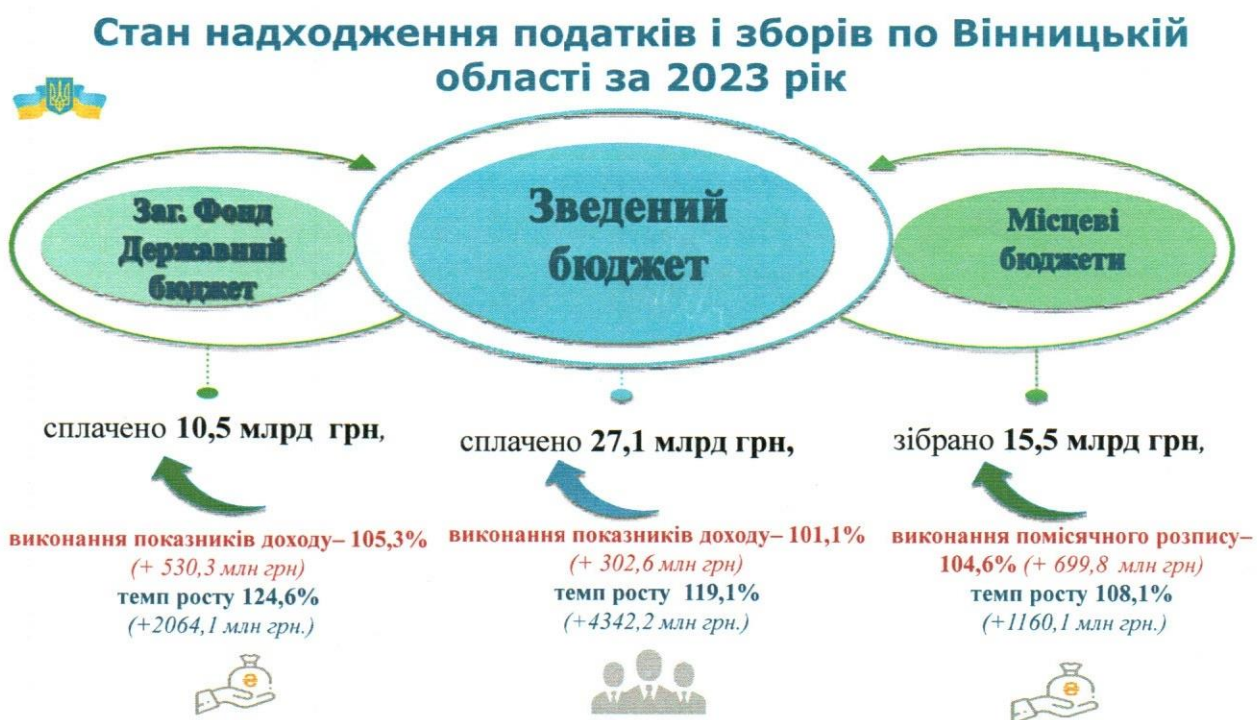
Стан надходження податків і зборів по Вінницькій області за 2023 рік

Заг. Фонд Державний бюджет

Зведений бюджет

Місцеві бюджети

сплачено 10,5 млрд грн,

виконання показників доходу– 105,3%
(+ 530,3 млн грн)
темп росту 124,6%
(+2064,1 млн грн.)

сплачено 27,1 млрд грн,

виконання показників доходу– 101,1%
(+ 302,6 млн грн)
темп росту 119,1%
(+4342,2 млн грн.)

зібрано 15,5 млрд грн,

виконання помісячного розпису– 104,6% (+ 699,8 млн грн)
темп росту 108,1%
(+1160,1 млн грн.)